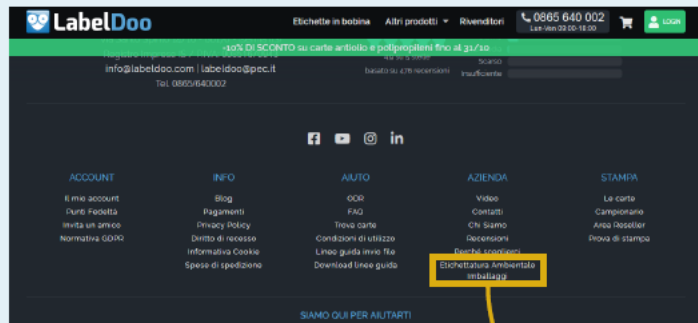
LabelDoo

Etichette in bobina Altri prodotti Rivenditori 0865 640 002 Lun-Ven 09:00-18:00 LOGIN

-10% DI SCONTO su carte antiolio e polipropileni fino al 31/10

info@labeldoo.com | labeldoo@pec.it
Tel. 0865/640002

basato su 178 recensioni
Scarso
Insufficiente

ACCOUNT
Il mio account
Punti Fedeltà
Invita un amico
Normativa GDPR

INFO
Blog
Pagamenti
Privacy Policy
Diritto di recesso
Informativa Cookie
Spese di spedizione

AIUTO
ODR
FAQ
Trova carte
Condizioni di utilizzo
Linee guida invio file
Download linee guida

AZIENDA
Video
Contatti
Chi Siamo
Recensioni
Perché sceglierci
Etichettatura Ambientale Imballaggi

STAMPA
Le carte
Campionario
Area Reseller
Prova di stampa

SIAMO QUI PER AIUTARTI